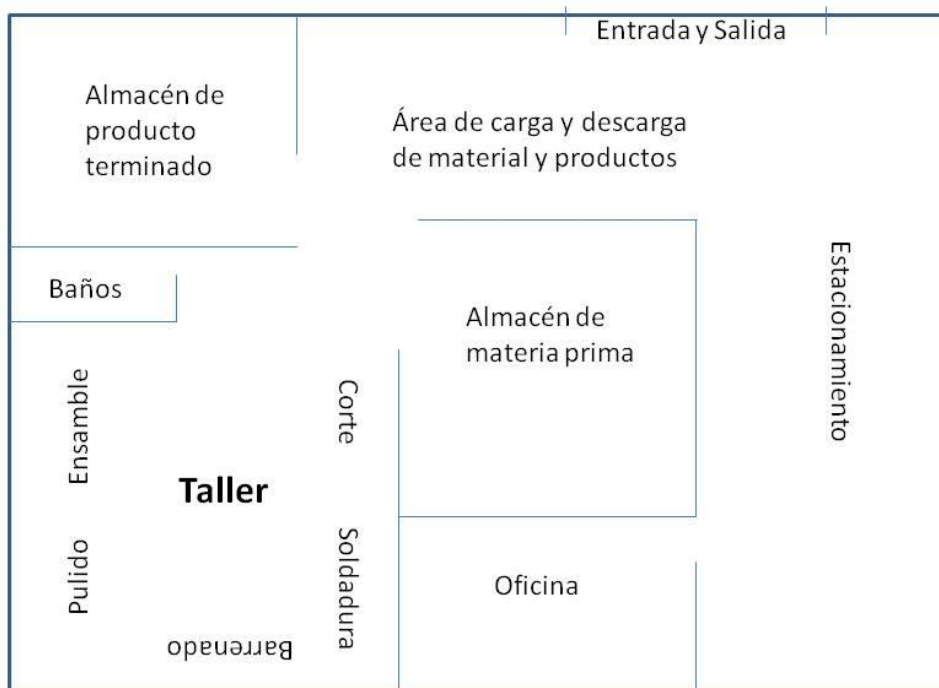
Entrada y Salida

Almacén de producto terminado

Área de carga y descarga de material y productos

Baños

Estacionamiento

Almacén de materia prima

Ensamble

Corte

Taller

Pulido

Soldadura

Oficina

Barrenado